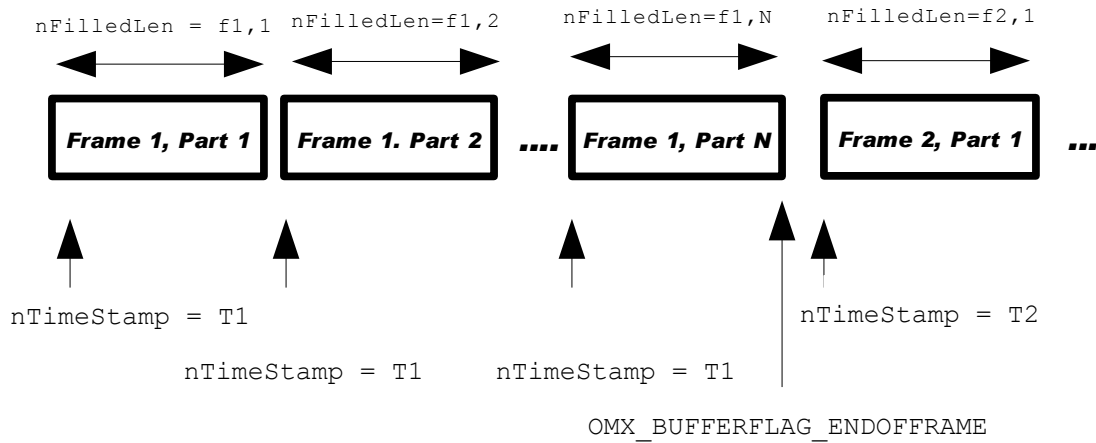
nFilledLen = f1,1
nFilledLen=f1,2
nFilledLen=f1,N
nFilledLen=f2,1

Frame 1, Part 1
Frame 1. Part 2
....
Frame 1, Part N
Frame 2, Part 1
...

nTimeStamp = T1
nTimeStamp = T2
nTimeStamp = T1
nTimeStamp = T1

OMX_BUFFERFLAG_ENDOFFRAME